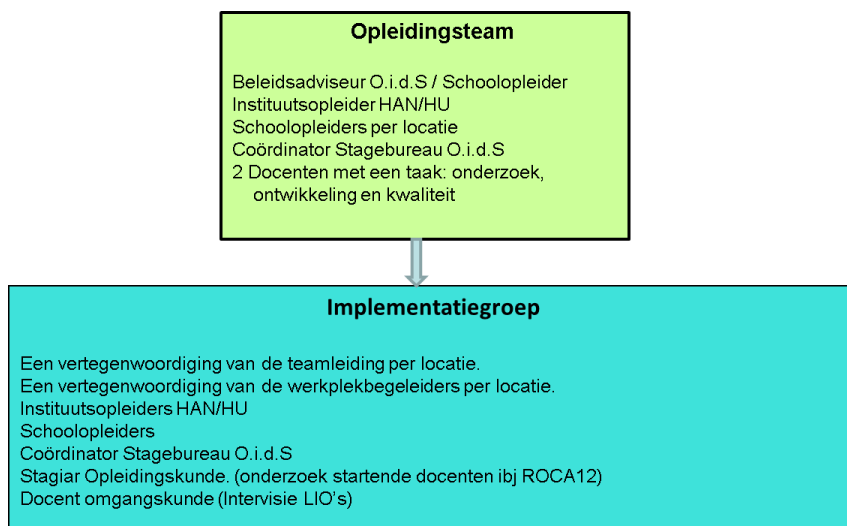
Opleidingsteam

Beleidsadviseur O.i.d.S / Schoolopleider
Instituutsopleider HAN/HU
Schoolopleiders per locatie
Coördinator Stagebureau O.i.d.S
2 Docenten met een taak: onderzoek, ontwikkeling en kwaliteit

Implementatiegroep

Een vertegenwoordiging van de teamleiding per locatie.
Een vertegenwoordiging van de werkplekbegeleiders per locatie.
Instituutsopleiders HAN/HU
Schoolopleiders
Coördinator Stagebureau O.i.d.S
Stagiar Opleidingskunde. (onderzoek startende docenten ibj ROCA12)
Docent omgangskunde (Intervisie LIO's)